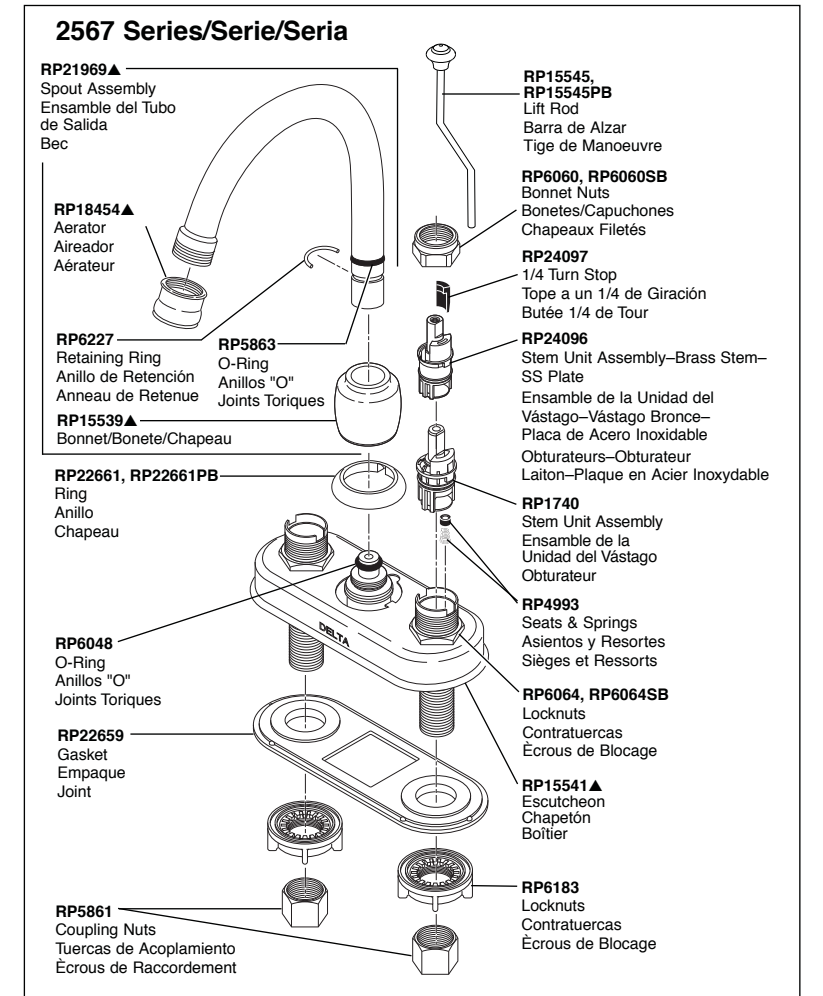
2567 Series/Serie/Seria

RP21969▲
Spout Assembly
Ensamble del Tubo de Salida
Bec

RP15545, RP15545PB
Lift Rod
Barra de Alzar
Tige de Manoeuvre

RP6060, RP6060SB
Bonnet Nuts
Bonetes/Capuchones
Chapeaux Filetés

RP18454▲
Aerator
Aireador
Aérateur

RP24097
1/4 Turn Stop
Tope a un 1/4 de Giración
Butée 1/4 de Tour

RP6227
Retaining Ring
Anillo de Retención
Anneau de Retenue

RP5863
O-Ring
Anillos "O"
Joints Toriques

RP24096
Stem Unit Assembly–Brass Stem–SS Plate
Ensamble de la Unidad del Vástago–Vástago Bronce–Placa de Acero Inoxidable
Obturateurs–Obturateur Laiton–Plaque en Acier Inoxydable

RP15539▲
Bonnet/Bonete/Chapeau

RP22661, RP22661PB
Ring
Anillo
Chapeau

RP1740
Stem Unit Assembly
Ensamble de la Unidad del Vástago
Obturateur

DELTA

RP4993
Seats & Springs
Asientos y Resortes
Sièges et Ressorts

RP6048
O-Ring
Anillos "O"
Joints Toriques

RP6064, RP6064SB
Locknuts
Contratuercas
Ècrous de Blocage

RP22659
Gasket
Empaque
Joint

RP15541▲
Escutcheon
Chapetón
Boîtier

RP6183
Locknuts
Contratuercas
Ècrous de Blocage

RP5861
Coupling Nuts
Tuercas de Acoplamiento
Ècrous de Raccordement